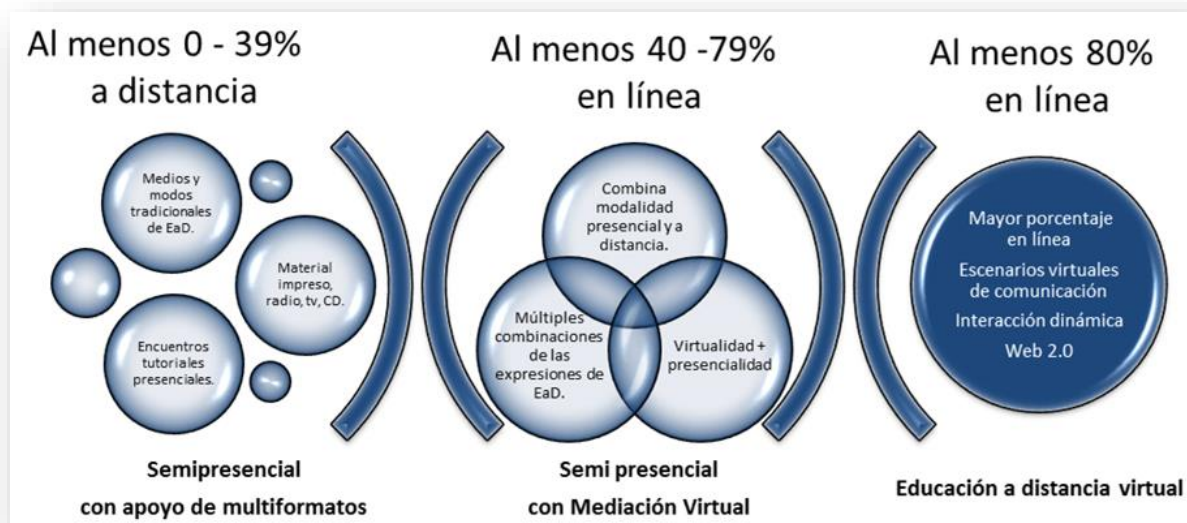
Al menos 0 - 39% a distancia

Medios y modos tradicionales de EaD.

Material impreso, radio, tv, CD.

Encuentros tutoriales presenciales.

Semipresencial con apoyo de multiformatos

Al menos 40 -79% en línea

Combina modalidad presencial y a distancia.

Múltiples combinaciones de las expresiones de EaD.

Virtualidad + presencialidad

Semi presencial con Mediación Virtual

Al menos 80% en línea

Mayor porcentaje en línea

Escenarios virtuales de comunicación

Interacción dinámica

Web 2.0

Educación a distancia virtual